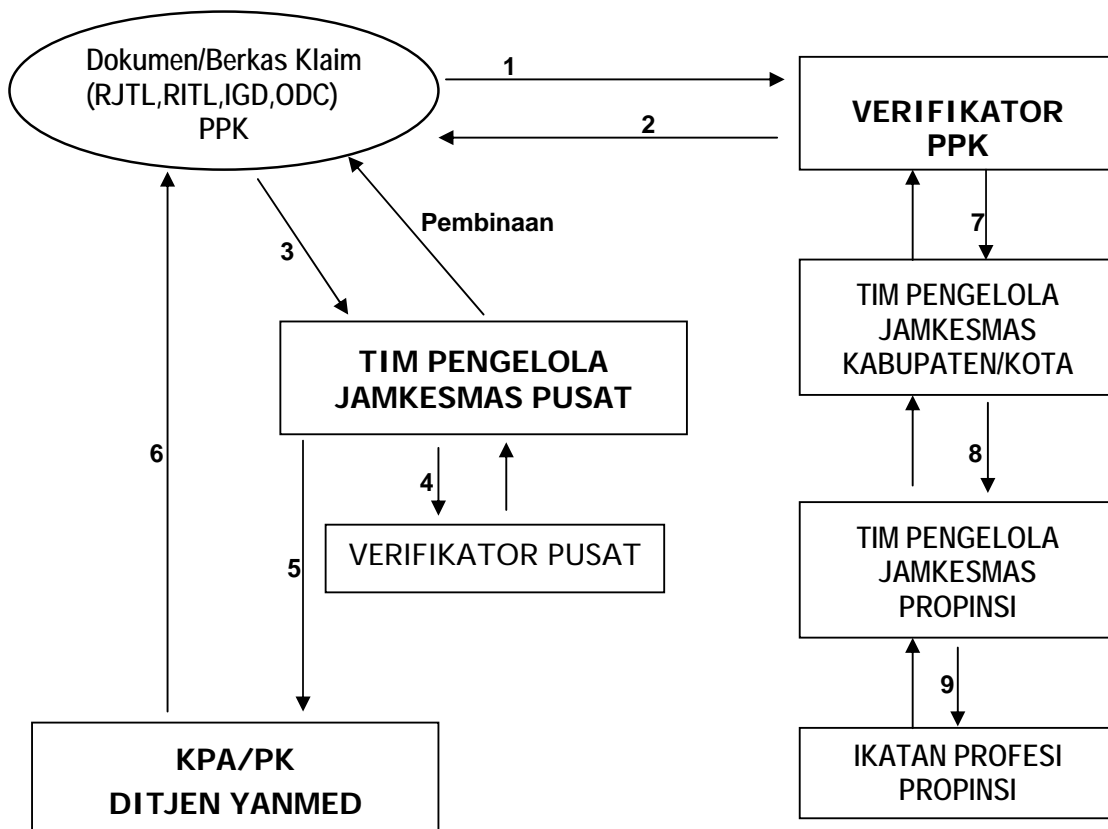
Dokumen/Berkas Klaim (RJTL,RITL,IGD,ODC) PPK

1

2

VERIFIKATOR PPK

Pembinaan

3

7

TIM PENGELOLA JAMKESMAS KABUPATEN/KOTA

TIM PENGELOLA JAMKESMAS PUSAT

6

4

8

VERIFIKATOR PUSAT

5

TIM PENGELOLA JAMKESMAS PROPINSI

9

KPA/PK DITJEN YANMED

IKATAN PROFESI PROPINSI